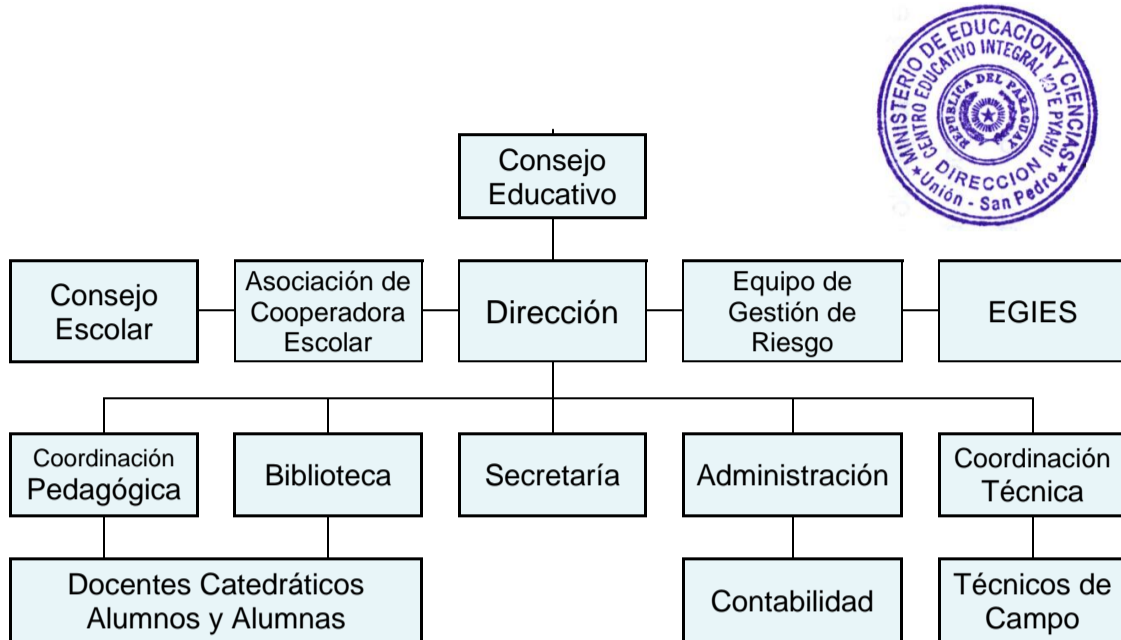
MINISTERIO DE EDUCACION Y CIENCIAS
CENTRO EDUCATIVO INTEGRAL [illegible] PYAHU
REPUBLICA DEL PARAGUAY
DIRECCION
Unión - San Pedro

Consejo Educativo

Consejo Escolar

Asociación de Cooperadora Escolar

Dirección

Equipo de Gestión de Riesgo

EGIES

Coordinación Pedagógica

Biblioteca

Secretaría

Administración

Coordinación Técnica

Docentes Catedráticos Alumnos y Alumnas

Contabilidad

Técnicos de Campo